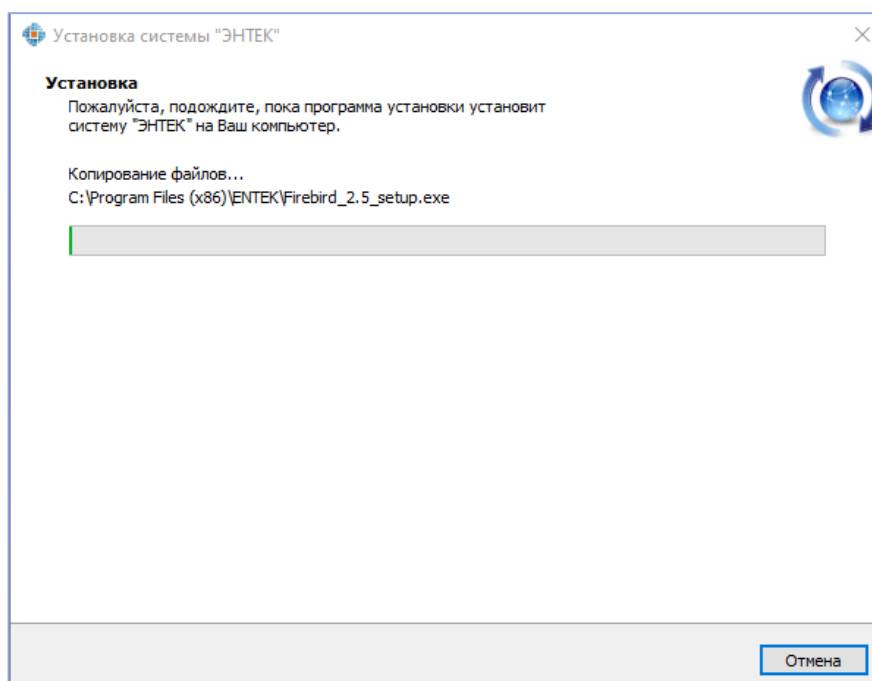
Установка системы "ЭНТЕК"

Установка
Пожалуйста, подождите, пока программа установки установит систему "ЭНТЕК" на Ваш компьютер.

Копирование файлов...
C:\Program Files (x86)\ENTEK\Firebird_2.5_setup.exe

Отмена